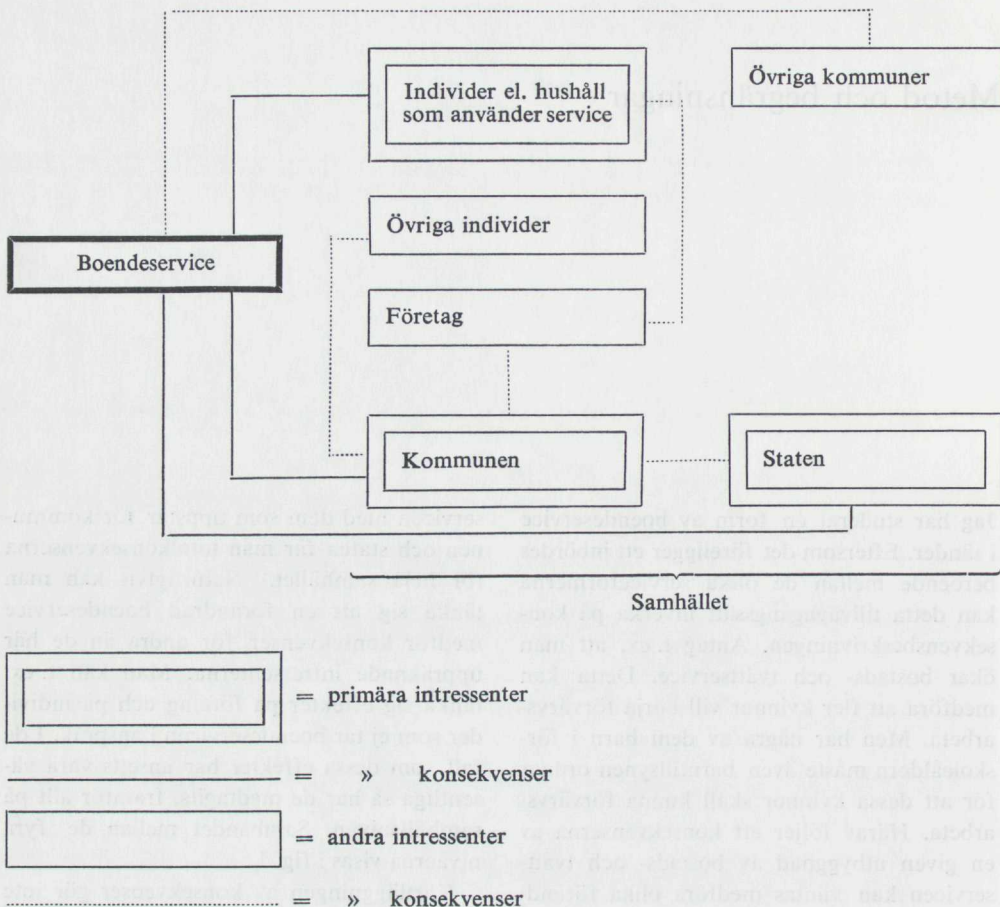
Övriga kommuner

Individer el. hushåll som använder service

Övriga individer

Boendeservice

Företag

Kommunen

Staten

Samhället

= primära intressenter

= » konsekvenser

= andra intressenter

= » konsekvenser